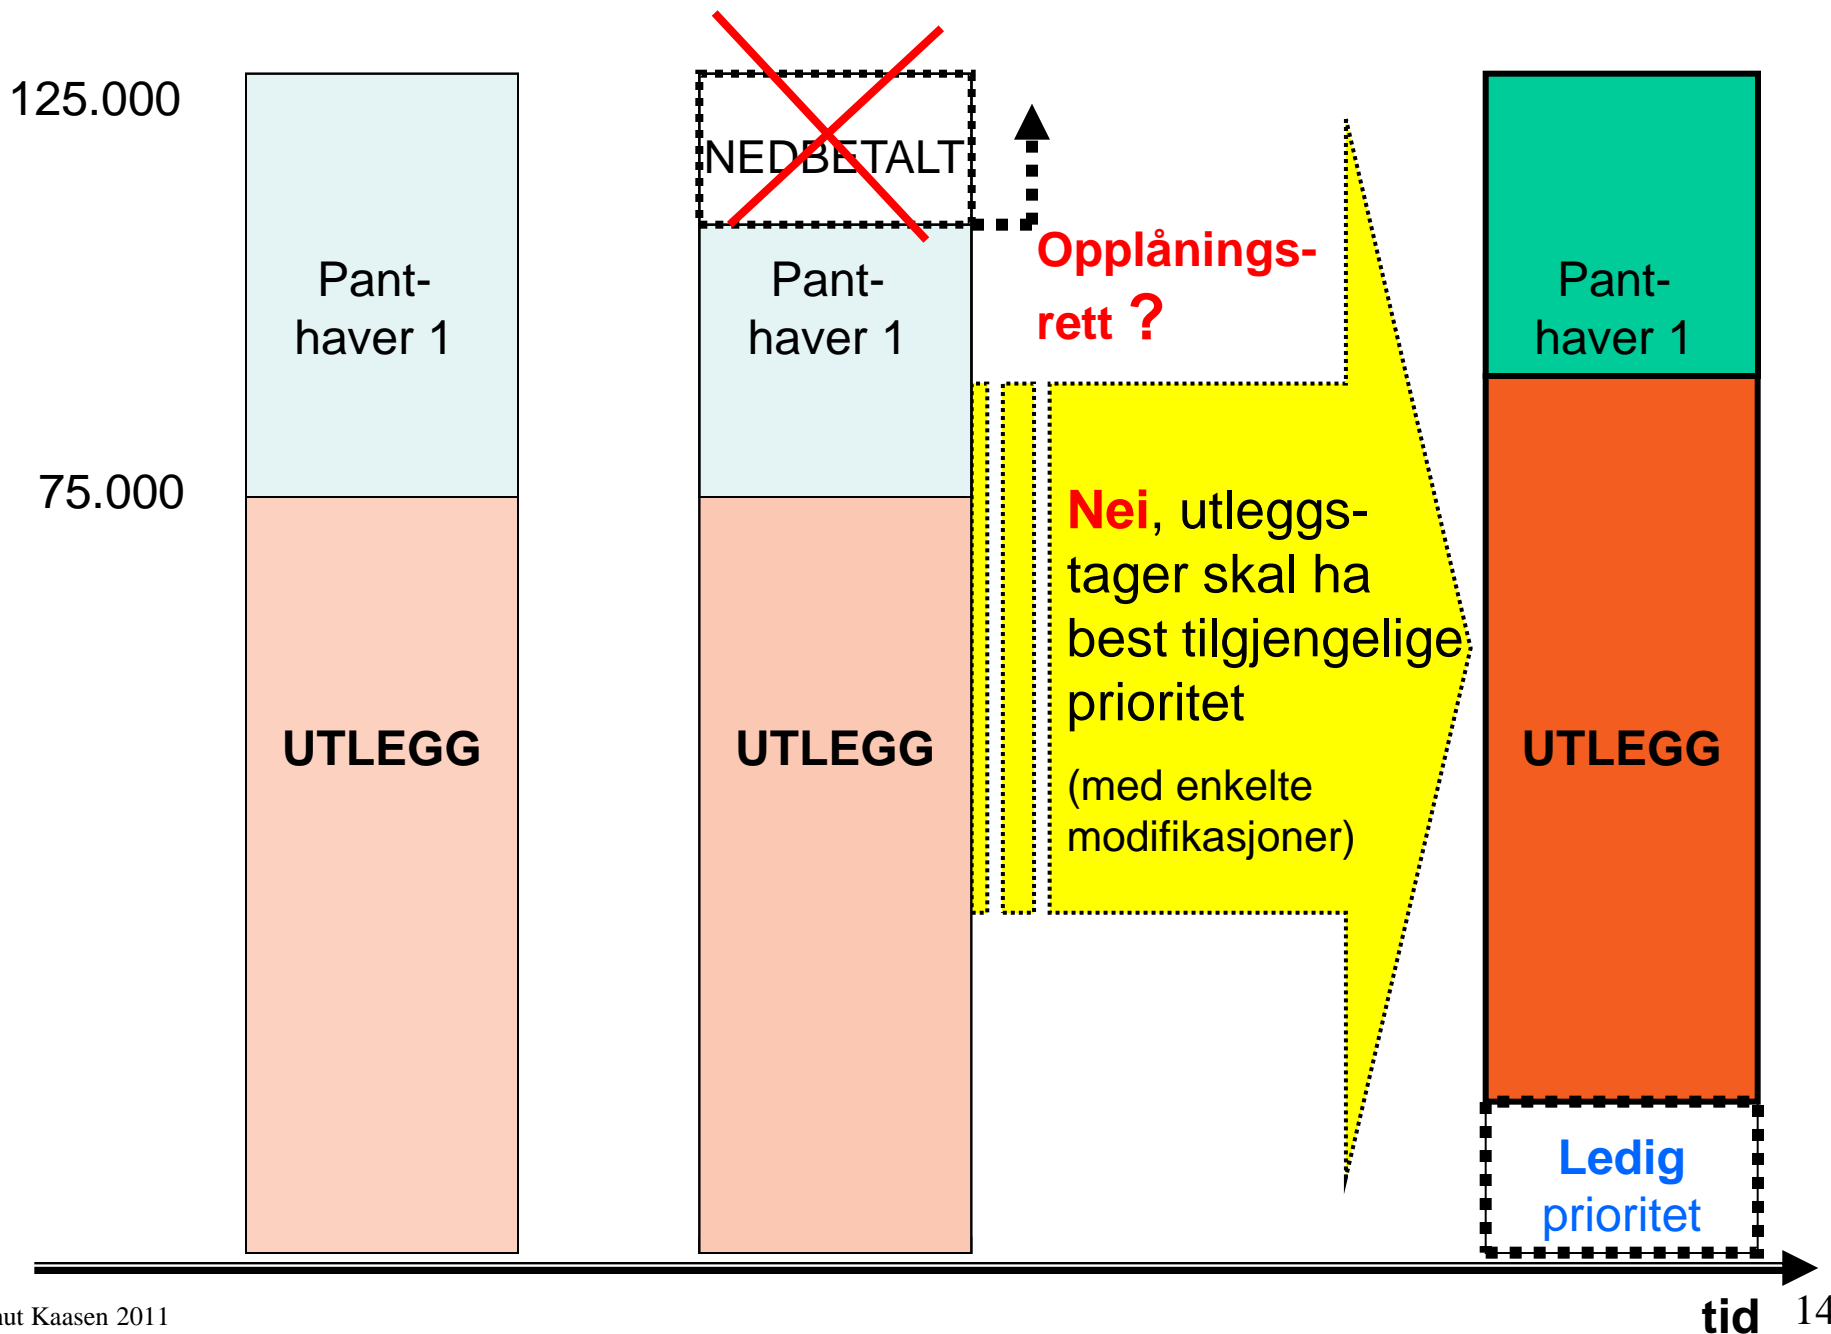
125.000

75.000

Pant-
haver 1

UTLEGG

NEDBETALT

Pant-
haver 1

UTLEGG

Opplånings-
rett ?

Nei, utleggstager skal ha best tilgjengelige prioritet

(med enkelte modifikasjoner)

Pant-
haver 1

UTLEGG

Ledig
prioritet

ut Kaasen 2011

tid

14